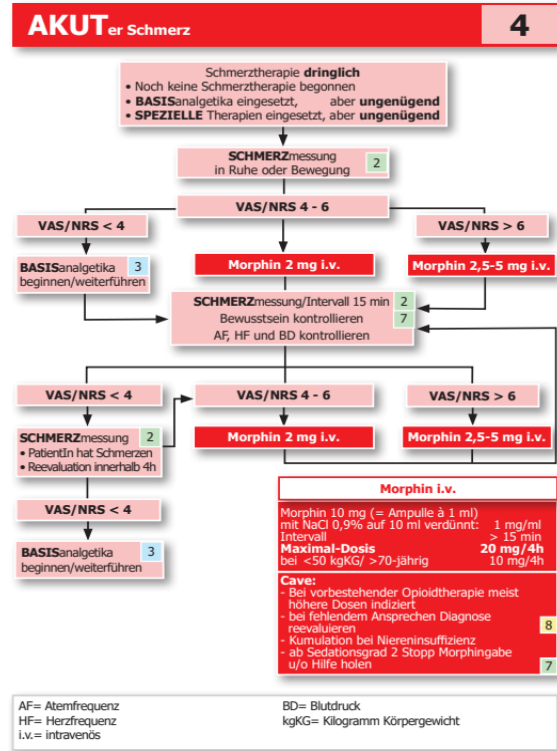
AKUTer Schmerz

4

Schmerztherapie dringlich
• Noch keine Schmerztherapie begonnen
• BASISanalgetika eingesetzt, aber ungenügend
• SPEZIELLE Therapien eingesetzt, aber ungenügend

SCHMERZmessung in Ruhe oder Bewegung 2

VAS/NRS 4 - 6

VAS/NRS < 4

VAS/NRS > 6

BASISanalgetika beginnen/weiterführen 3

Morphin 2 mg i.v.

Morphin 2,5-5 mg i.v.

SCHMERZmessung/Intervall 15 min 2
Bewusstsein kontrollieren 7
AF, HF und BD kontrollieren

VAS/NRS < 4

VAS/NRS 4 - 6

VAS/NRS > 6

SCHMERZmessung 2
• PatientIn hat Schmerzen
• Reevaluation innerhalb 4h

Morphin 2 mg i.v.

Morphin 2,5-5 mg i.v.

VAS/NRS < 4

BASISanalgetika beginnen/weiterführen 3

Morphin i.v.

Morphin 10 mg (= Ampulle à 1 ml)
mit NaCl 0,9% auf 10 ml verdünnt: 1 mg/ml
Intervall > 15 min
Maximal-Dosis 20 mg/4h
bei <50 kgKG/ >70-jährig 10 mg/4h

Cave:
- Bei vorbestehender Opioidtherapie meist höhere Dosen indiziert
- bei fehlendem Ansprechen Diagnose reevaluieren 8
- Kumulation bei Niereninsuffizienz
- ab Sedationsgrad 2 Stopp Morphingabe u/o Hilfe holen 7

AF= Atemfrequenz
HF= Herzfrequenz
i.v.= intravenös
BD= Blutdruck
kgKG= Kilogramm Körpergewicht